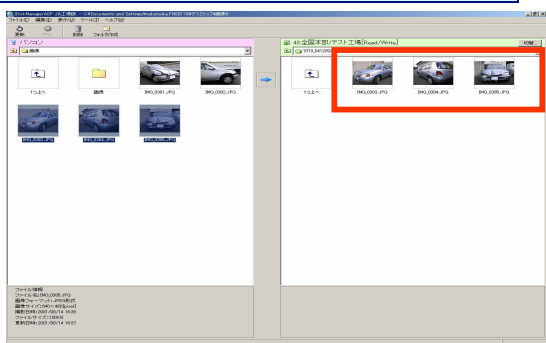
ファイル(F) 編集(E) 表示(V) ツール(T) ヘルプ(H)

更新 削除 フォルダ作成

パソコン

1つ上へ 画像 IMG_0001.JPG IMG_0002.JPG

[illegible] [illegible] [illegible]

40:全国本部/テスト工場[Read/Write]

切断

1つ上へ IMG_0003.JPG IMG_0004.JPG IMG_0005.JPG

ファイル情報
ファイル名:IMG_0005.JPG
画像フォーマット:JPEG形式
画像サイズ:640×480pixel
撮影日時:2007/08/14 16:38
ファイルサイズ:108KB
更新日時:2007/08/14 16:37